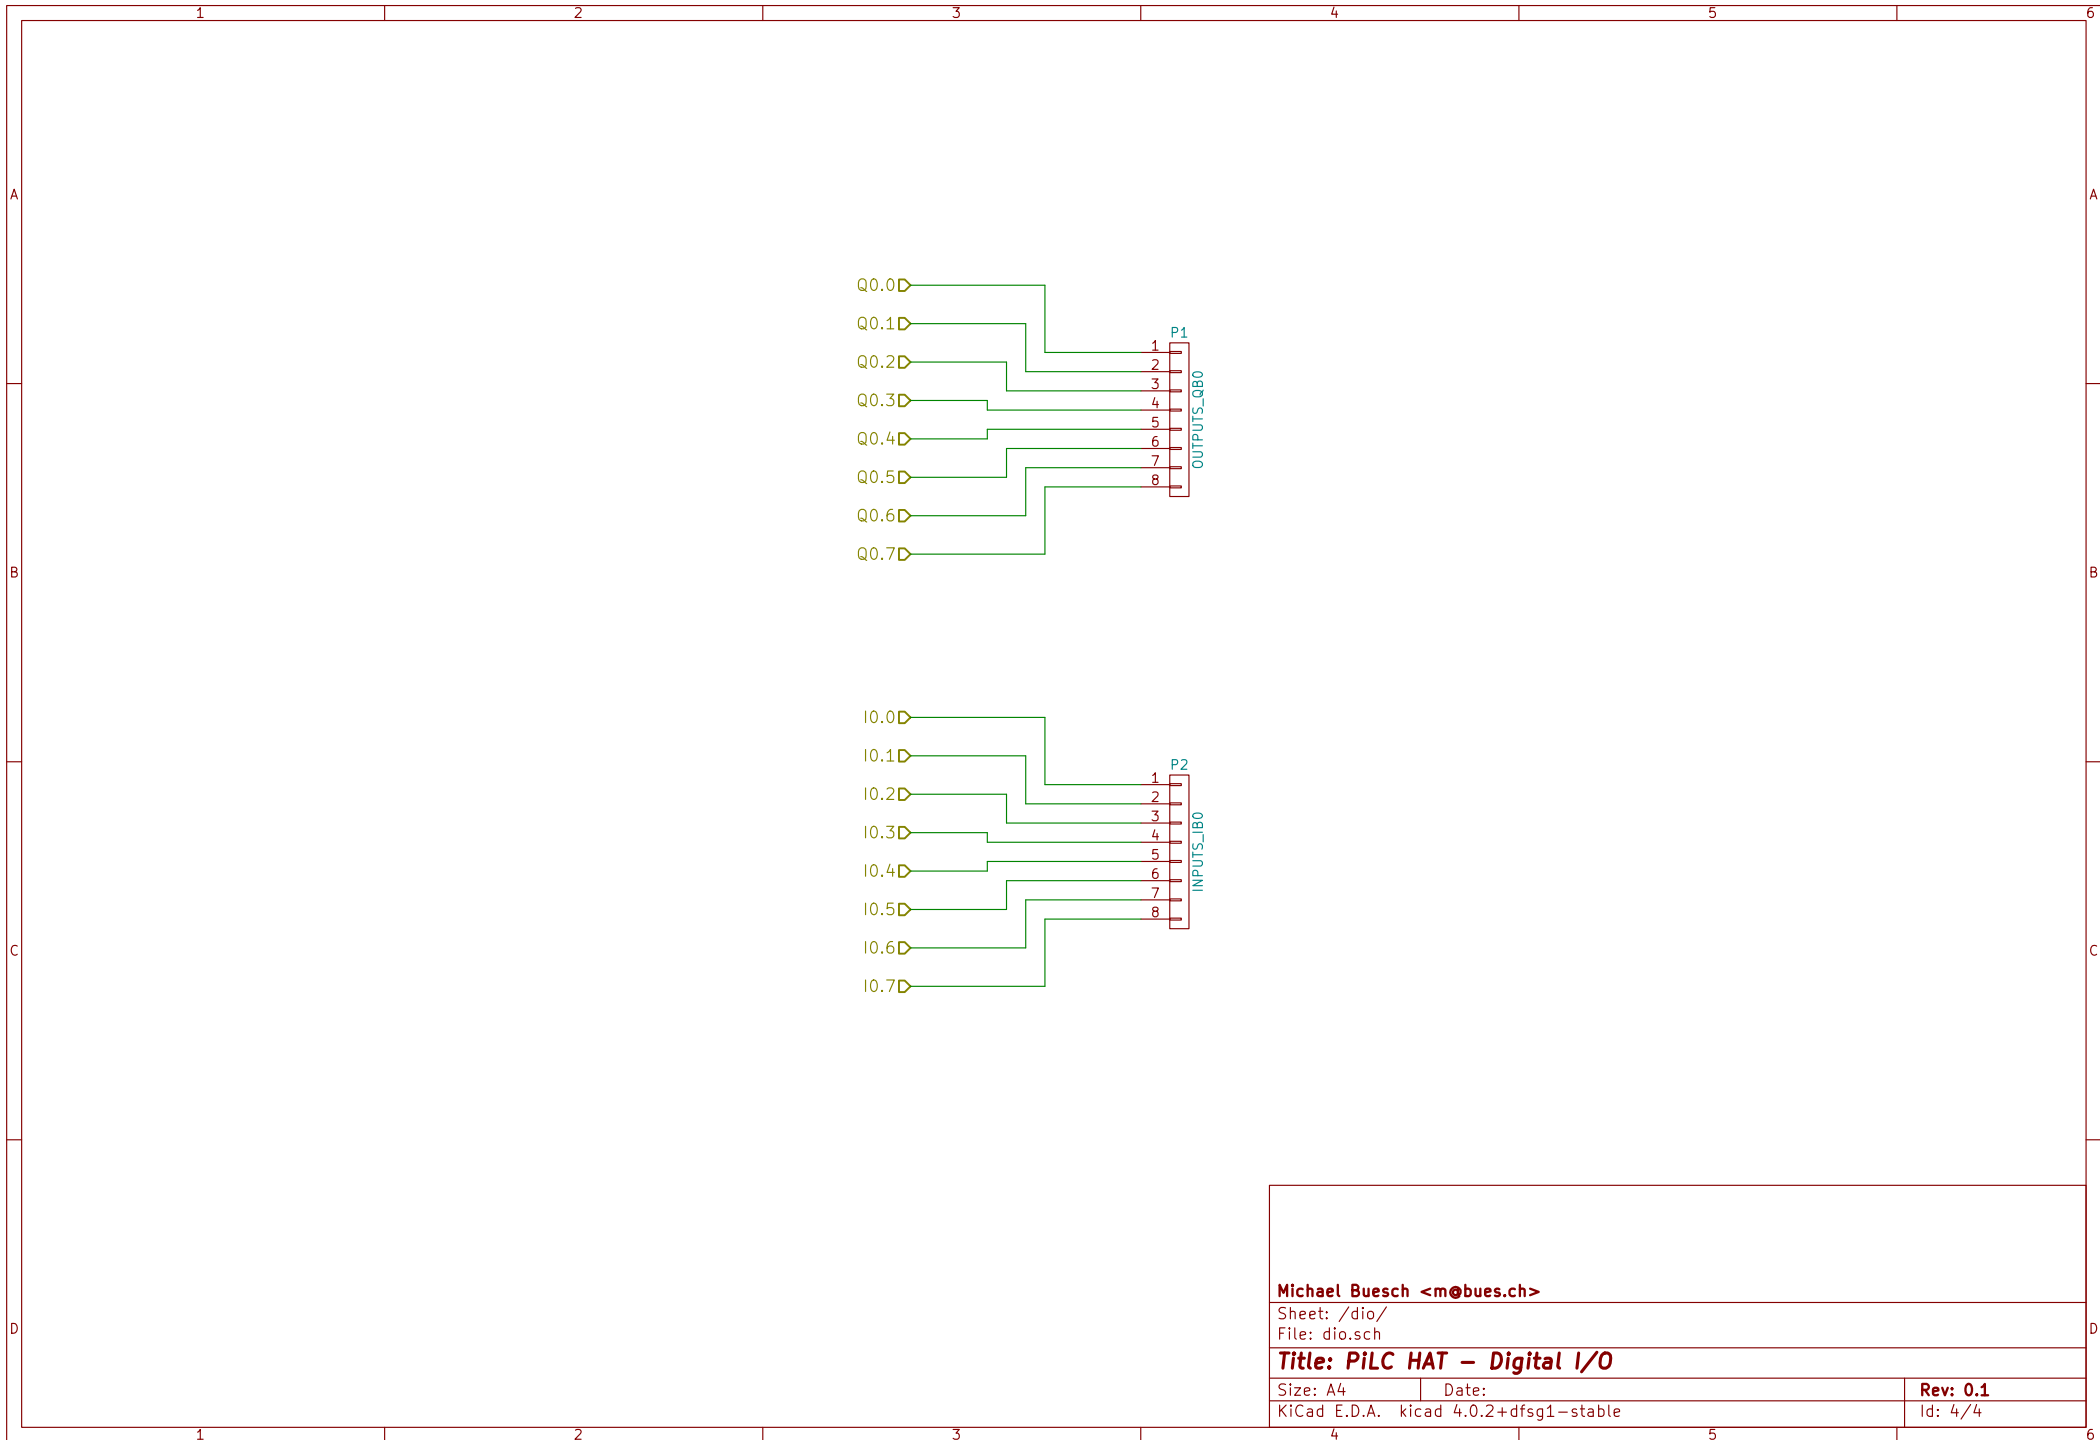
1 2 3 4 5 6

A

Q0.0
Q0.1
Q0.2
Q0.3
Q0.4
Q0.5
Q0.6
Q0.7

P1
1
2
3
4
5
6
7
8
OUTPUTS_QB0

B

I0.0
I0.1
I0.2
I0.3
I0.4
I0.5
I0.6
I0.7

P2
1
2
3
4
5
6
7
8
INPUTS_IB0

C

D

Michael Buesch <m@bues.ch>
Sheet: /dio/
File: dio.sch
Title: PiLC HAT — Digital I/O

| Size: A4 | Date: | Rev: 0.1 |
|---|---|---|
| KiCad E.D.A. kicad 4.0.2+dfsg1−stable | | Id: 4/4 |

1 2 3 4 5 6